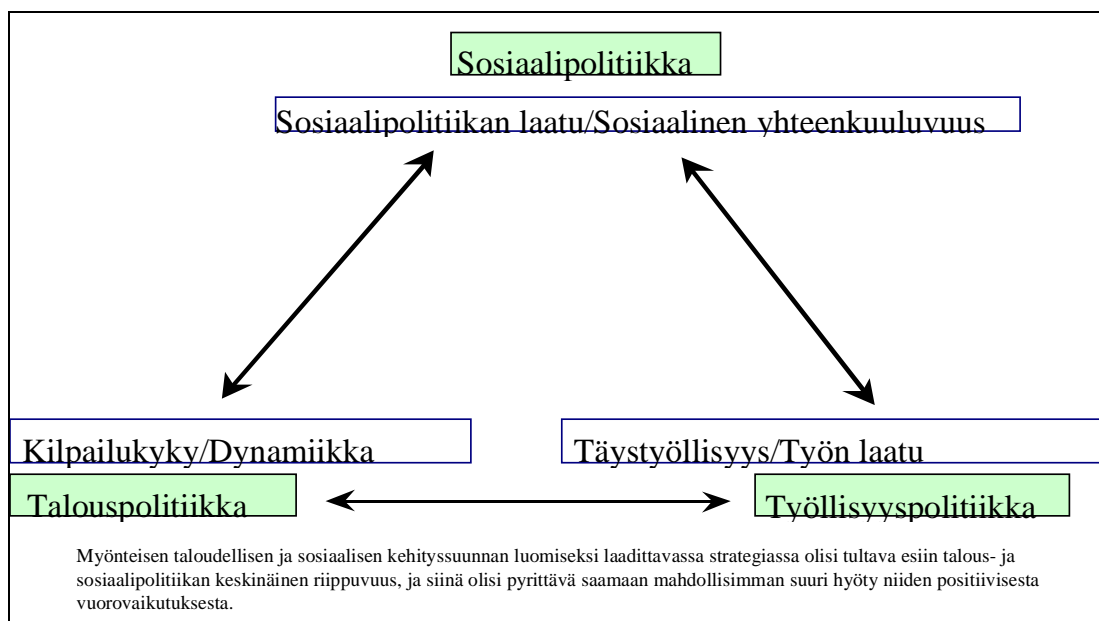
Sosiaalipolitiikka

Sosiaalipolitiikan laatu/Sosiaalinen yhteenkuuluvuus

Kilpailukyky/Dynamiikka

Talouspolitiikka

Täystyöllisyys/Työn laatu

Työllisyyspolitiikka

Myönteisen taloudellisen ja sosiaalisen kehityssuunnan luomiseksi laadittavassa strategiassa olisi tultava esiin talous- ja sosiaalipolitiikan keskinäinen riippuvuus, ja siinä olisi pyrittävä saamaan mahdollisimman suuri hyöty niiden positiivisesta vuorovaikutuksesta.